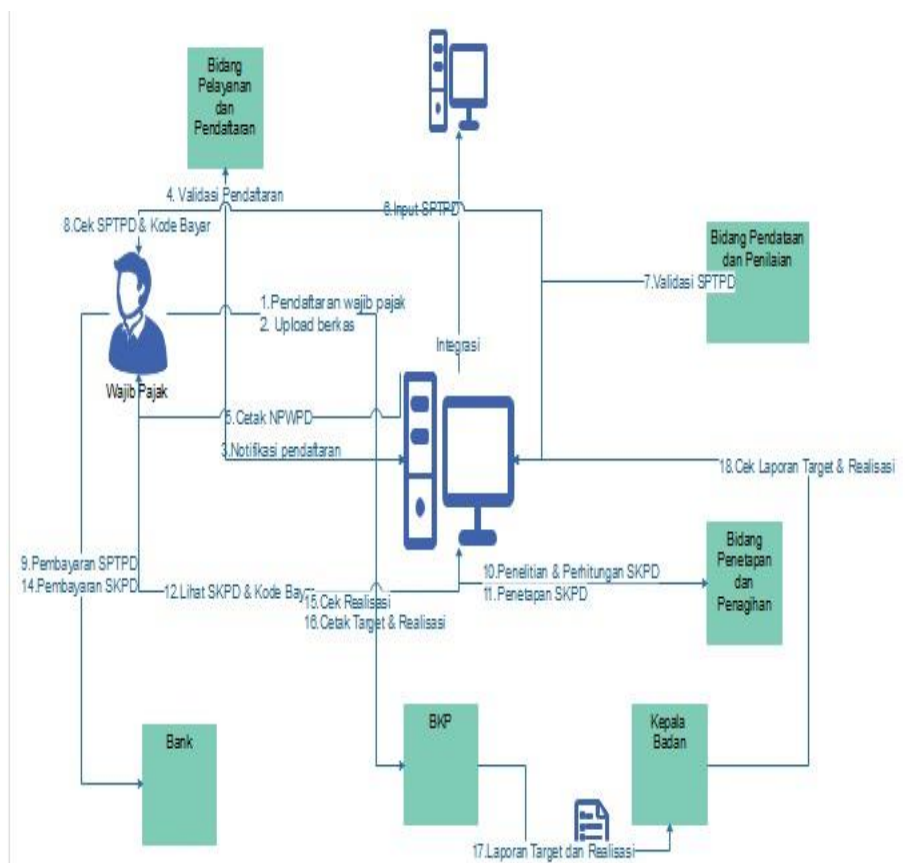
Bidang Pelayanan dan Pendaftaran

4. Validasi Pendaftaran

6.Input SPTPD

8.Cek SPTPD & Kode Bayar

Bidang Pendataan dan Penilaian

7.Validasi SPTPD

1.Pendaftaran wajib pajak
2. Upload berkas

Integrasi

Wajib Pajak

5.Cetak NPWPD

3.Notifikasi pendaftaran

18.Cek Laporan Target & Realisasi

Bidang Penetapan dan Penagihan

9.Pembayaran SPTPD
14.Pembayaran SKPD

12.Lihat SKPD & Kode Bayar

15.Cek Realisasi
16.Cetak Target & Realisasi

10.Penelitian & Perhitungan SKPD
11.Penetapan SKPD

Bank

BKP

Kepala Badan

17.Laporan Target dan Realisasi